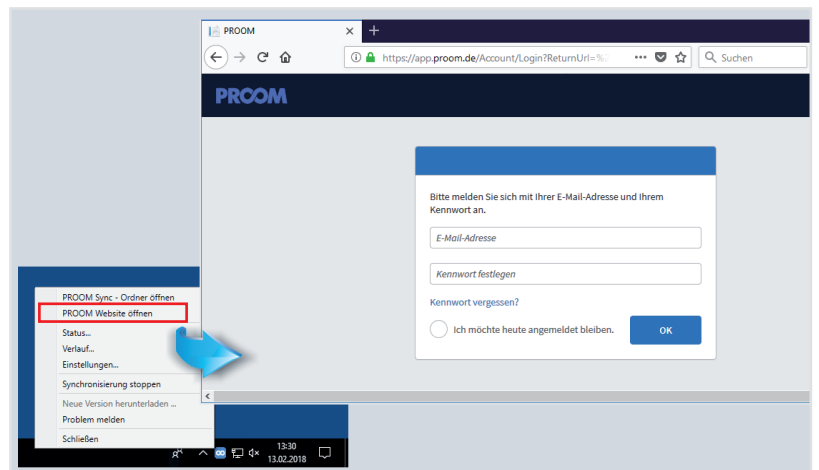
PROOM

https://app.proom.de/Account/Login?ReturnUrl=%

Suchen

PROOM

Bitte melden Sie sich mit Ihrer E-Mail-Adresse und Ihrem Kennwort an.

E-Mail-Adresse

Kennwort festlegen

Kennwort vergessen?

Ich möchte heute angemeldet bleiben.

OK

PROOM Sync - Ordner öffnen
PROOM Website öffnen
Status...
Verlauf...
Einstellungen...
Synchronisierung stoppen
Neue Version herunterladen ...
Problem melden
Schließen

13:30
13.02.2018